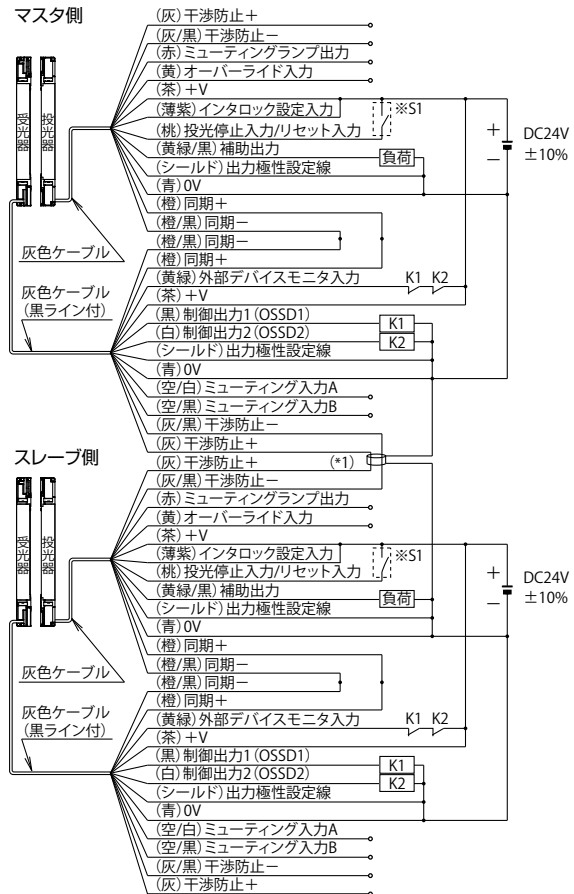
マスタ側

受光器
投光器

(灰)干渉防止＋
(灰/黒)干渉防止－
(赤)ミューティングランプ出力
(黄)オーバーライド入力
(茶)＋V
(薄紫)インタロック設定入力
(桃)投光停止入力/リセット入力
※S1
(黄緑/黒)補助出力
負荷
(シールド)出力極性設定線
(青)0V
(橙)同期＋
(橙/黒)同期－
(橙/黒)同期－
(橙)同期＋
(黄緑)外部デバイスモニタ入力
K1 K2
(茶)＋V
(黒)制御出力1(OSSD1)
K1
(白)制御出力2(OSSD2)
K2
(シールド)出力極性設定線
(青)0V
(空/白)ミューティング入力A
(空/黒)ミューティング入力B
(灰/黒)干渉防止－
(灰)干渉防止＋

＋
－
DC24V ±10%

灰色ケーブル
灰色ケーブル (黒ライン付)

スレーブ側

受光器
投光器

(灰)干渉防止＋
(*1)
(灰/黒)干渉防止－
(赤)ミューティングランプ出力
(黄)オーバーライド入力
(茶)＋V
(薄紫)インタロック設定入力
(桃)投光停止入力/リセット入力
※S1
(黄緑/黒)補助出力
負荷
(シールド)出力極性設定線
(青)0V
(橙)同期＋
(橙/黒)同期－
(橙/黒)同期－
(橙)同期＋
(黄緑)外部デバイスモニタ入力
K1 K2
(茶)＋V
(黒)制御出力1(OSSD1)
K1
(白)制御出力2(OSSD2)
K2
(シールド)出力極性設定線
(青)0V
(空/白)ミューティング入力A
(空/黒)ミューティング入力B
(灰/黒)干渉防止－
(灰)干渉防止＋

＋
－
DC24V ±10%

灰色ケーブル
灰色ケーブル (黒ライン付)